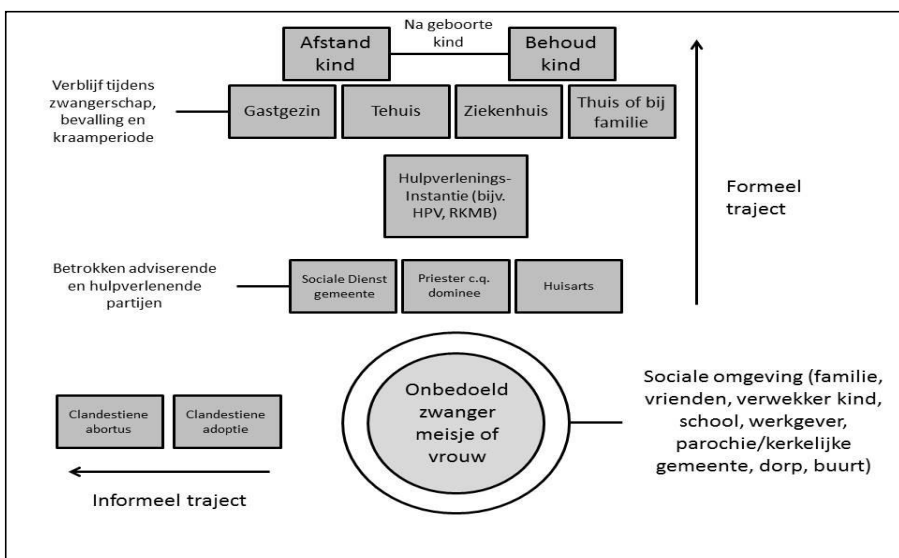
Na geboorte kind

Afstand kind

Behoud kind

Verblijf tijdens zwangerschap, bevalling en kraamperiode

Gastgezin

Tehuis

Ziekenhuis

Thuis of bij familie

Hulpverlenings-Instantie (bijv. HPV, RKMB)

Formeel traject

Betrokken adviserende en hulpverlenende partijen

Sociale Dienst gemeente

Priester c.q. dominee

Huisarts

Clandestiene abortus

Clandestiene adoptie

Onbedoeld zwanger meisje of vrouw

Sociale omgeving (familie, vrienden, verwekker kind, school, werkgever, parochie/kerkelijke gemeente, dorp, buurt)

Informeel traject